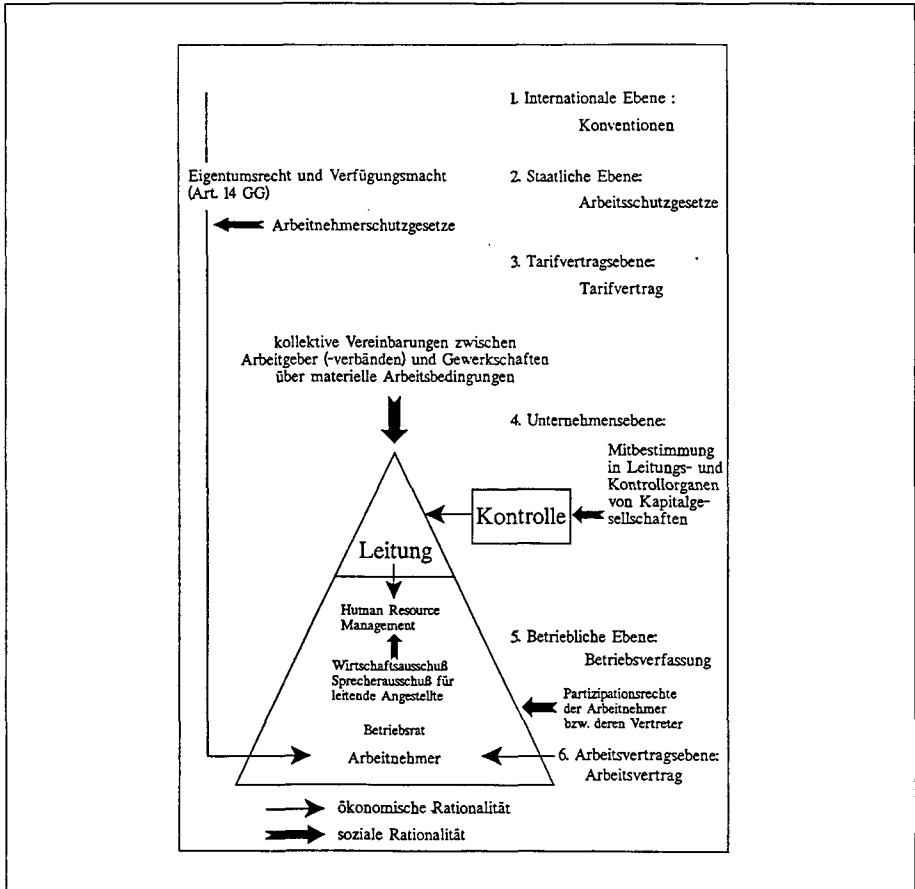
1. Internationale Ebene:
Konventionen

Eigentumsrecht und Verfügungsmacht (Art. 14 GG)

2. Staatliche Ebene:
Arbeitsschutzgesetze

Arbeitnehmerschutzgesetze

3. Tarifvertragsebene:
Tarifvertrag

kollektive Vereinbarungen zwischen Arbeitgeber (-verbänden) und Gewerkschaften über materielle Arbeitsbedingungen

4. Unternehmensebene:

Mitbestimmung in Leitungs- und Kontrollorganen von Kapitalgesellschaften

Kontrolle

Leitung

Human Resource Management

Wirtschaftsausschuß
Sprecherausschuß für leitende Angestellte

5. Betriebliche Ebene:
Betriebsverfassung

Partizipationsrechte der Arbeitnehmer bzw. deren Vertreter

Betriebsrat

Arbeitnehmer

6. Arbeitsvertragsebene:
Arbeitsvertrag

ökonomische Rationalität

soziale Rationalität